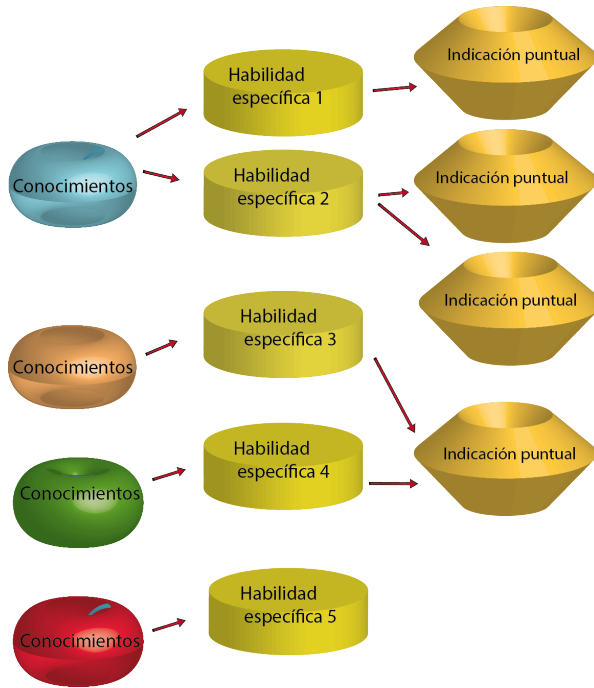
Conocimientos

Habilidad específica 1

Indicación puntual

Habilidad específica 2

Indicación puntual

Indicación puntual

Conocimientos

Habilidad específica 3

Conocimientos

Habilidad específica 4

Indicación puntual

Conocimientos

Habilidad específica 5